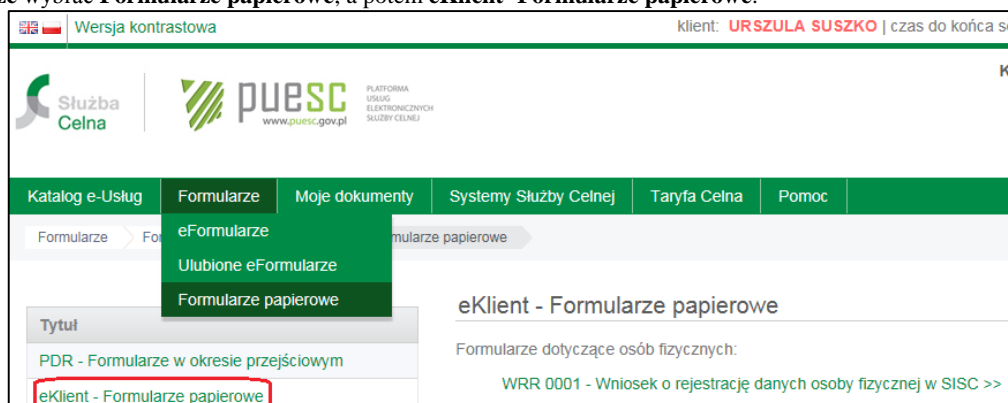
...e wybrać **Formularze papierowe**, a potem **eKlient - Formularze papierowe**.

Wersja kontrastowa

klient: URSZULA SUSZKO | czas do końca s

Służba Celna

puesc www.puesc.gov.pl PLATFORMA USŁUG ELEKTRONICZNYCH SŁUŻBY CELNEJ

K

Katalog e-Usług | Formularze | Moje dokumenty | Systemy Służby Celnej | Taryfa Celna | Pomoc

Formularze | Fo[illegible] | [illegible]rmularze papierowe

eFormularze

Ulubione eFormularze

Formularze papierowe

Tytuł

PDR - Formularze w okresie przejściowym

eKlient - Formularze papierowe

eKlient - Formularze papierowe

Formularze dotyczące osób fizycznych:

WRR 0001 - Wniosek o rejestrację danych osoby fizycznej w SISC >>